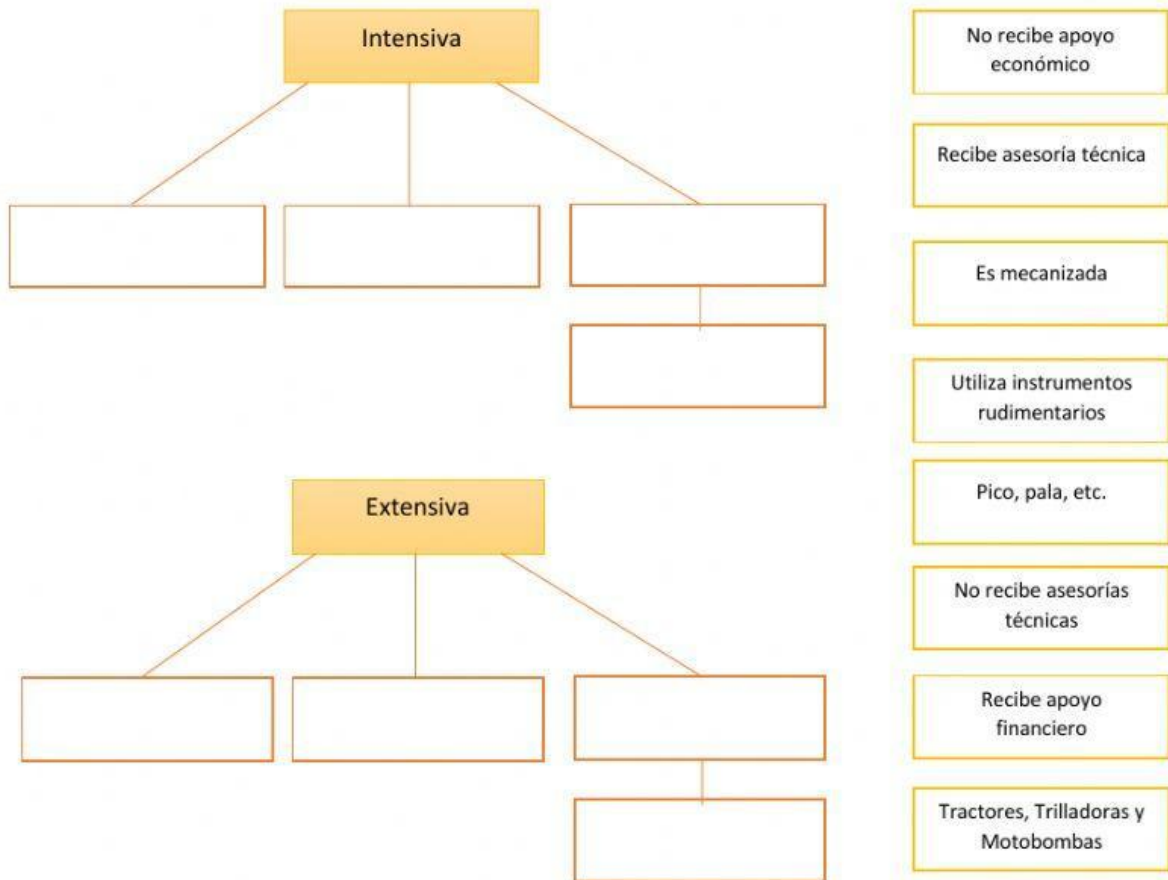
Intensiva

Extensiva

No recibe apoyo económico

Recibe asesoría técnica

Es mecanizada

Utiliza instrumentos rudimentarios

Pico, pala, etc.

No recibe asesorías técnicas

Recibe apoyo financiero

Tractores, Trilladoras y Motobombas